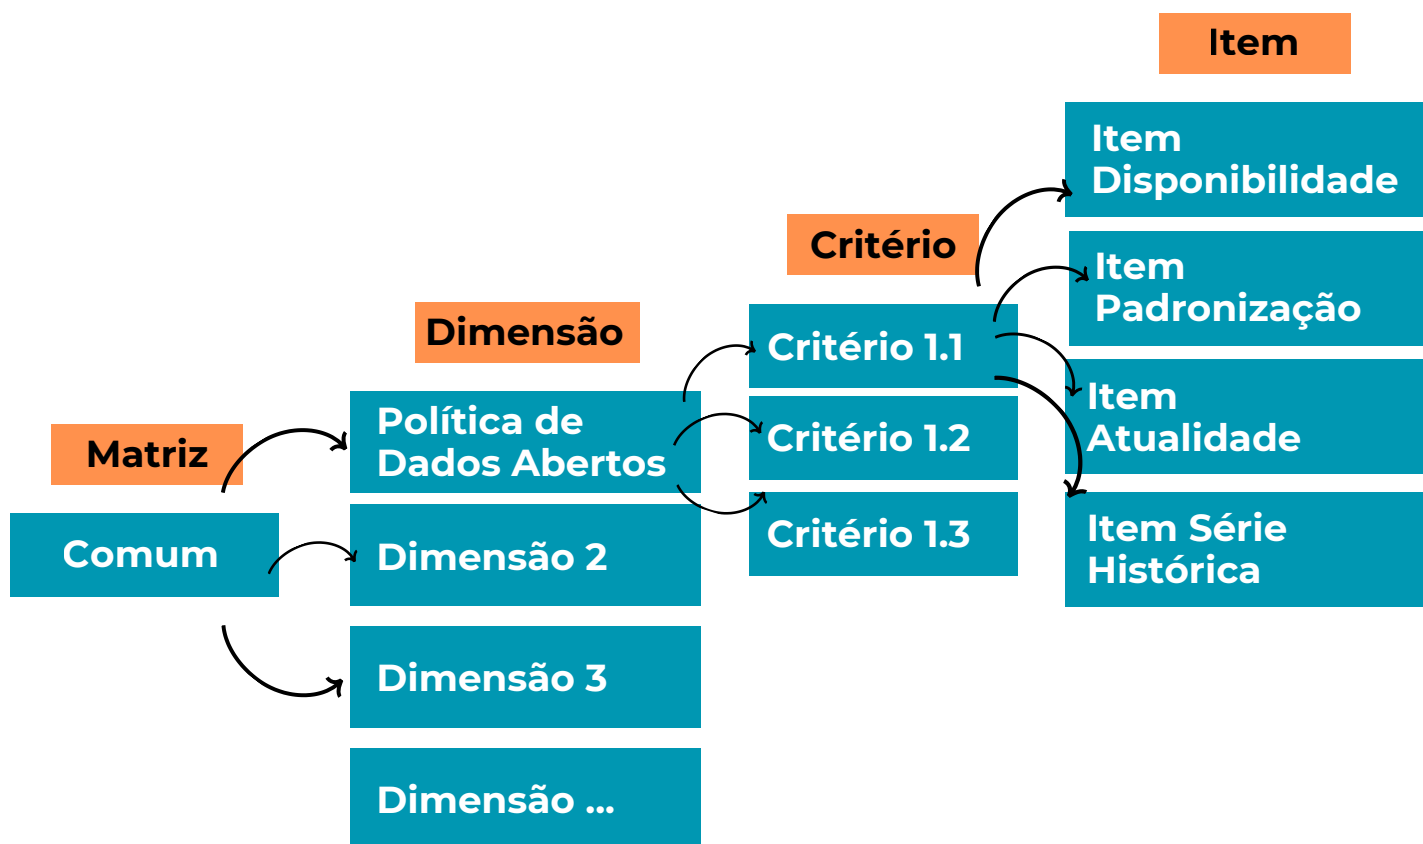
Item

Item Disponibilidade

Critério

Item Padronização

Dimensão

Critério 1.1

Item Atualidade

Política de Dados Abertos

Critério 1.2

Matriz

Item Série Histórica

Critério 1.3

Comum

Dimensão 2

Dimensão 3

Dimensão ...